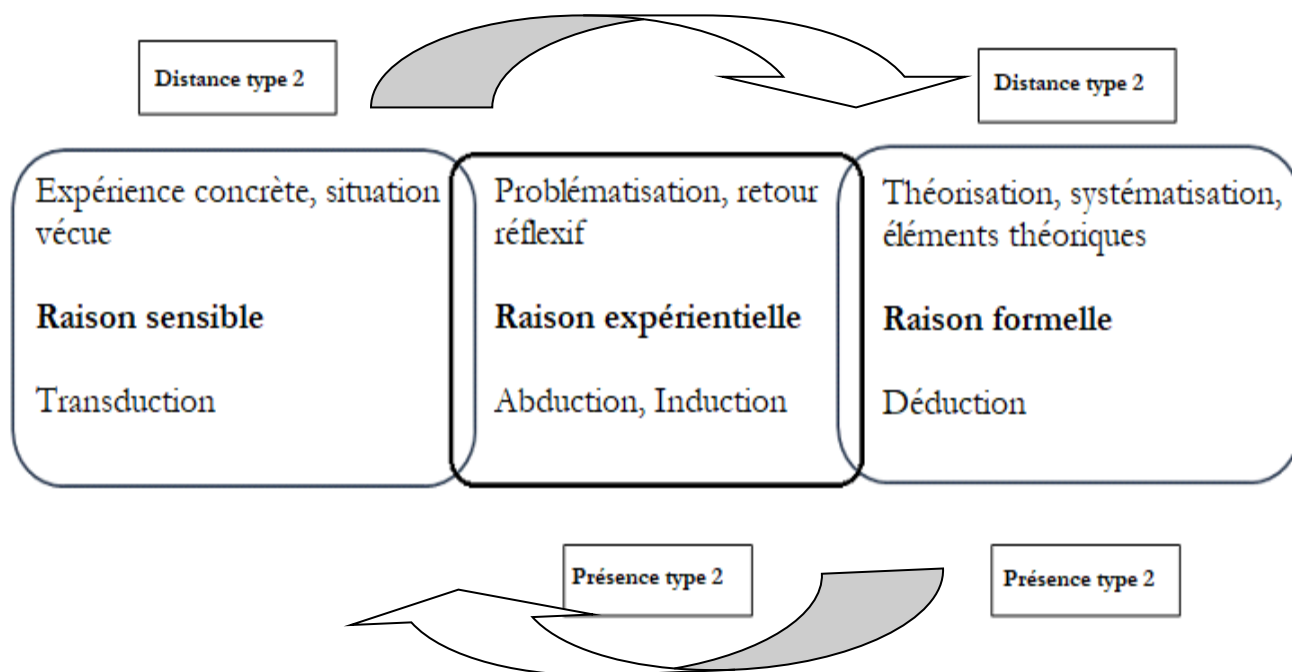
Distance type 2

Distance type 2

Expérience concrète, situation vécue

**Raison sensible**

Transduction

Problématisation, retour réflexif

**Raison expérientielle**

Abduction, Induction

Théorisation, systématisation, éléments théoriques

**Raison formelle**

Déduction

Présence type 2

Présence type 2